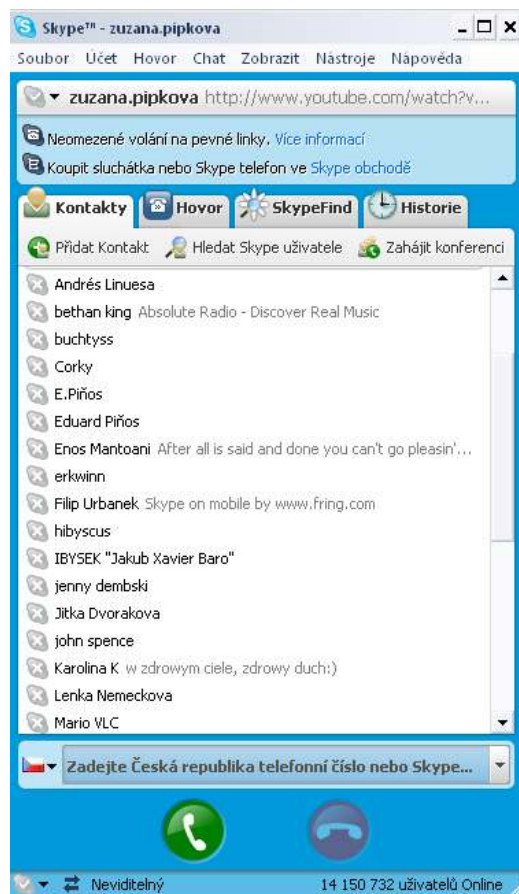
Skype™ - zuzana.pipkova

Soubor Účet Hovor Chat Zobrazit Nástroje Nápověda

zuzana.pipkova http://www.youtube.com/watch?v...

Neomezené volání na pevné linky. Více informací

Koupit sluchátka nebo Skype telefon ve Skype obchodě

Kontakty Hovor SkypeFind Historie

Přidat Kontakt Hledat Skype uživatele Zahájit konferenci

Andrés Linuesa
bethan king Absolute Radio - Discover Real Music
buchtyss
Corky
E.Piňos
Eduard Piňos
Enos Mantoani After all is said and done you can't go pleasin'...
erkwinn
Filip Urbanek Skype on mobile by www.fring.com
hibyscus
IBYSEK "Jakub Xavier Baro"
jenny dembski
Jitka Dvorakova
john spence
Karolina K w zdrowym ciele, zdrowy duch:)
Lenka Nemeckova
Mario VLC

Zadejte Česká republika telefonní číslo nebo Skype...

Neviditelný

14 150 732 uživatelů Online